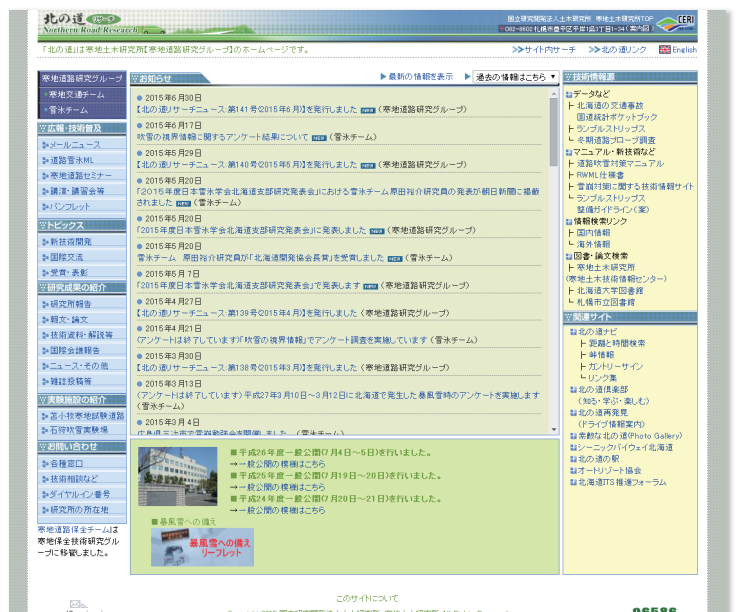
北の道 リサーチ
Northern Road Research

国立研究開発法人土木研究所　寒地土木研究所TOP
〒062-8602 札幌市豊平区平岸1条3丁目1-34（案内図）
CERI

「北の道」は寒地土木研究所【寒地道路研究グループ】のホームページです。

>>サイト内サーチ　>>北の道リンク　English

寒地道路研究グループ
寒地交通チーム
雪氷チーム

広報・技術普及
メールニュース
道路雪氷ML
寒地道路セミナー
講演・講習会等
パンフレット

トピックス
新技術開発
国際交流
受賞・表彰

研究成果の紹介
研究所報告
報文・論文
技術資料・解説等
国際会議報告
ニュース・その他
雑誌投稿等

実験施設の紹介
苫小牧寒地試験道路
石狩吹雪実験場

お問い合わせ
各種窓口
技術相談など
ダイヤルイン番号
研究所の所在地

寒地道路保全チームは寒地保全技術研究グループに移管しました。

お知らせ
最新の情報を表示　過去の情報はこちら

2015年6月30日
【北の道リサーチニュース 第141号(2015年6月)】を発行しました NEW （寒地道路研究グループ）

2015年6月17日
吹雪の視界情報に関するアンケート結果について NEW （雪氷チーム）

2015年5月29日
【北の道リサーチニュース 第140号(2015年5月)】を発行しました NEW （寒地道路研究グループ）

2015年5月20日
「2015年度日本雪氷学会北海道支部研究発表会」における雪氷チーム原田裕介研究員の発表が朝日新聞に掲載されました NEW （雪氷チーム）

2015年5月20日
「2015年度日本雪氷学会北海道支部研究発表会」に発表しました NEW （寒地道路研究グループ）

2015年5月20日
雪氷チーム　原田裕介研究員が「北海道開発協会長賞」を受賞しました NEW （雪氷チーム）

2015年5月7日
「2015年度日本雪氷学会北海道支部研究発表会」で発表します NEW （寒地道路研究グループ）

2015年4月27日
【北の道リサーチニュース 第139号(2015年4月)】を発行しました（寒地道路研究グループ）

2015年4月21日
（アンケートは終了しています）「吹雪の視界情報」でアンケート調査を実施しています（雪氷チーム）

2015年3月30日
【北の道リサーチニュース 第138号(2015年3月)】を発行しました（寒地道路研究グループ）

2015年3月13日
（アンケートは終了しています）平成27年3月10日～3月12日に北海道で発生した暴風雪時のアンケートを実施します（雪氷チーム）

2015年3月4日
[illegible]

平成26年度一般公開(7月4日～5日)を行いました。
→一般公開の模様はこちら
平成25年度一般公開(7月19日～20日)を行いました。
→一般公開の模様はこちら
平成24年度一般公開(7月20日～21日)を行いました。
→一般公開の模様はこちら

暴風雪への備え
暴風雪への備え リーフレット

技術情報
データなど
北海道の交通事故
国道統計ポケットブック
ランブルストリップス
冬期路面プローブ調査
マニュアル・新技術など
道路吹雪対策マニュアル
RWML仕様書
雪崩対策に関する技術情報サイト
ランブルストリップス
整備ガイドライン(案)
情報検索リンク
国内情報
海外情報
図書・論文検索
寒地土木研究所
（寒地土木技術情報センター）
北海道大学図書館
札幌市立図書館

関連サイト
北の道ナビ
距離と時間検索
峠情報
カントリーサイン
リンク集
北の道倶楽部
（知る・学ぶ・楽しむ）
北の道再発見
（ドライブ情報案内）
素敵な北の道(Photo Gallery)
シーニックバイウェイ北海道
北の道の駅
オートリゾート協会
北海道ITS推進フォーラム

このサイトについて
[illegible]
06586